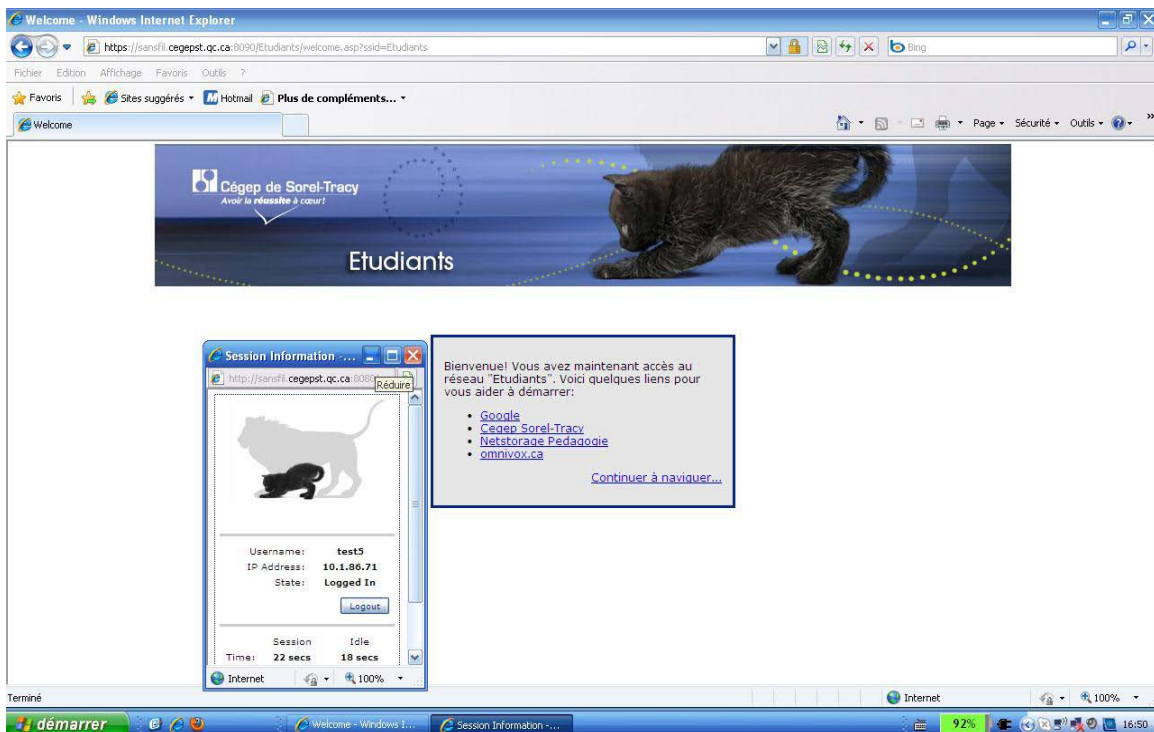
Welcome - Windows Internet Explorer

https://sansfil.cegepst.qc.ca:8090/Etudiants/welcome.asp?ssid=Etudiants

Bing

Fichier Edition Affichage Favoris Outils ?

Favoris Sites suggérés Hotmail Plus de compléments...

Welcome

Page Sécurité Outils

Cégep de Sorel-Tracy
Avoir la réussite à cœur!

Etudiants

Session Information - ...

http://sansfil.cegepst.qc.ca:8090

Réduire

Username: test5
IP Address: 10.1.86.71
State: Logged In

Logout

Session Idle
Time: 22 secs 18 secs

Internet 100%

Bienvenue! Vous avez maintenant accès au réseau "Etudiants". Voici quelques liens pour vous aider à démarrer:

• Google
• Cegep Sorel-Tracy
• Netstorage Pedagogie
• omnivox.ca

Continuer à naviguer...

Terminé

Internet 100%

démarrer

Welcome - Windows I...

Session Information -...

92%

16:50